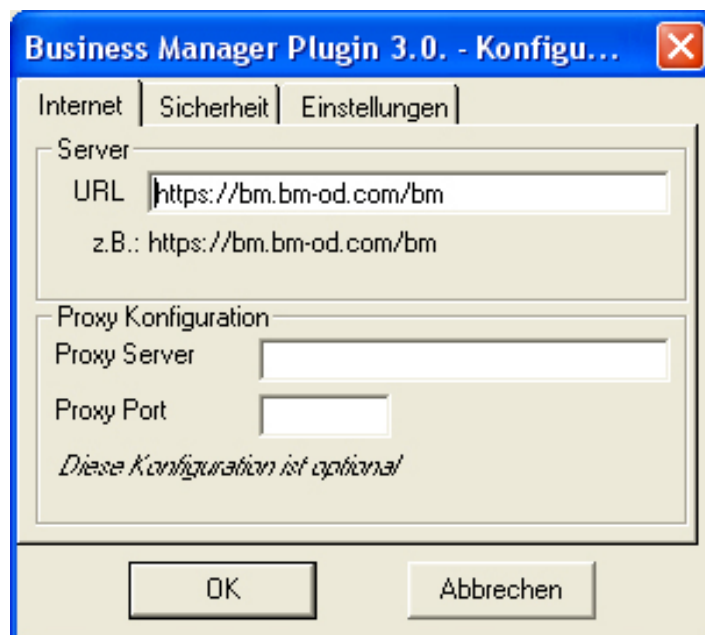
Business Manager Plugin 3.0. - Konfigu...

Internet | Sicherheit | Einstellungen

Server

URL https://bm.bm-od.com/bm

z.B.: https://bm.bm-od.com/bm

Proxy Konfiguration

Proxy Server

Proxy Port

Diese Konfiguration ist optional

OK

Abbrechen